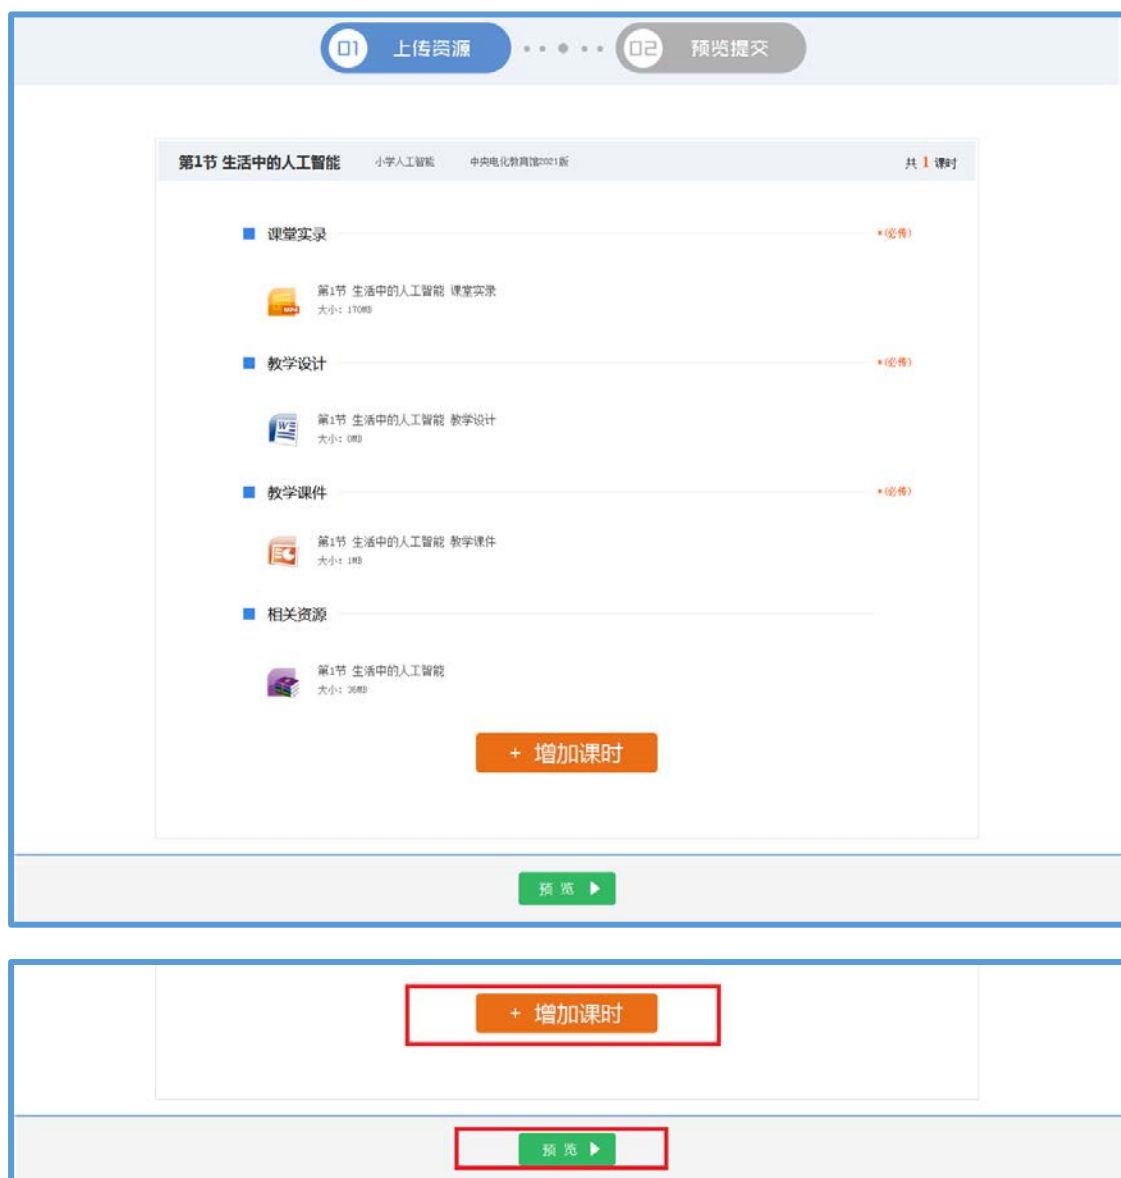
01 上传资源 02 预览提交

第1节 生活中的人工智能 小学人工智能 中央电化教育馆2021版 共 1 课时

课堂实录 *(必传)

第1节 生活中的人工智能 课堂实录
大小：170MB

教学设计 *(必传)

第1节 生活中的人工智能 教学设计
大小：0MB

教学课件 *(必传)

第1节 生活中的人工智能 教学课件
大小：1MB

相关资源

第1节 生活中的人工智能
大小：36MB

+ 增加课时

预 览

+ 增加课时

预 览